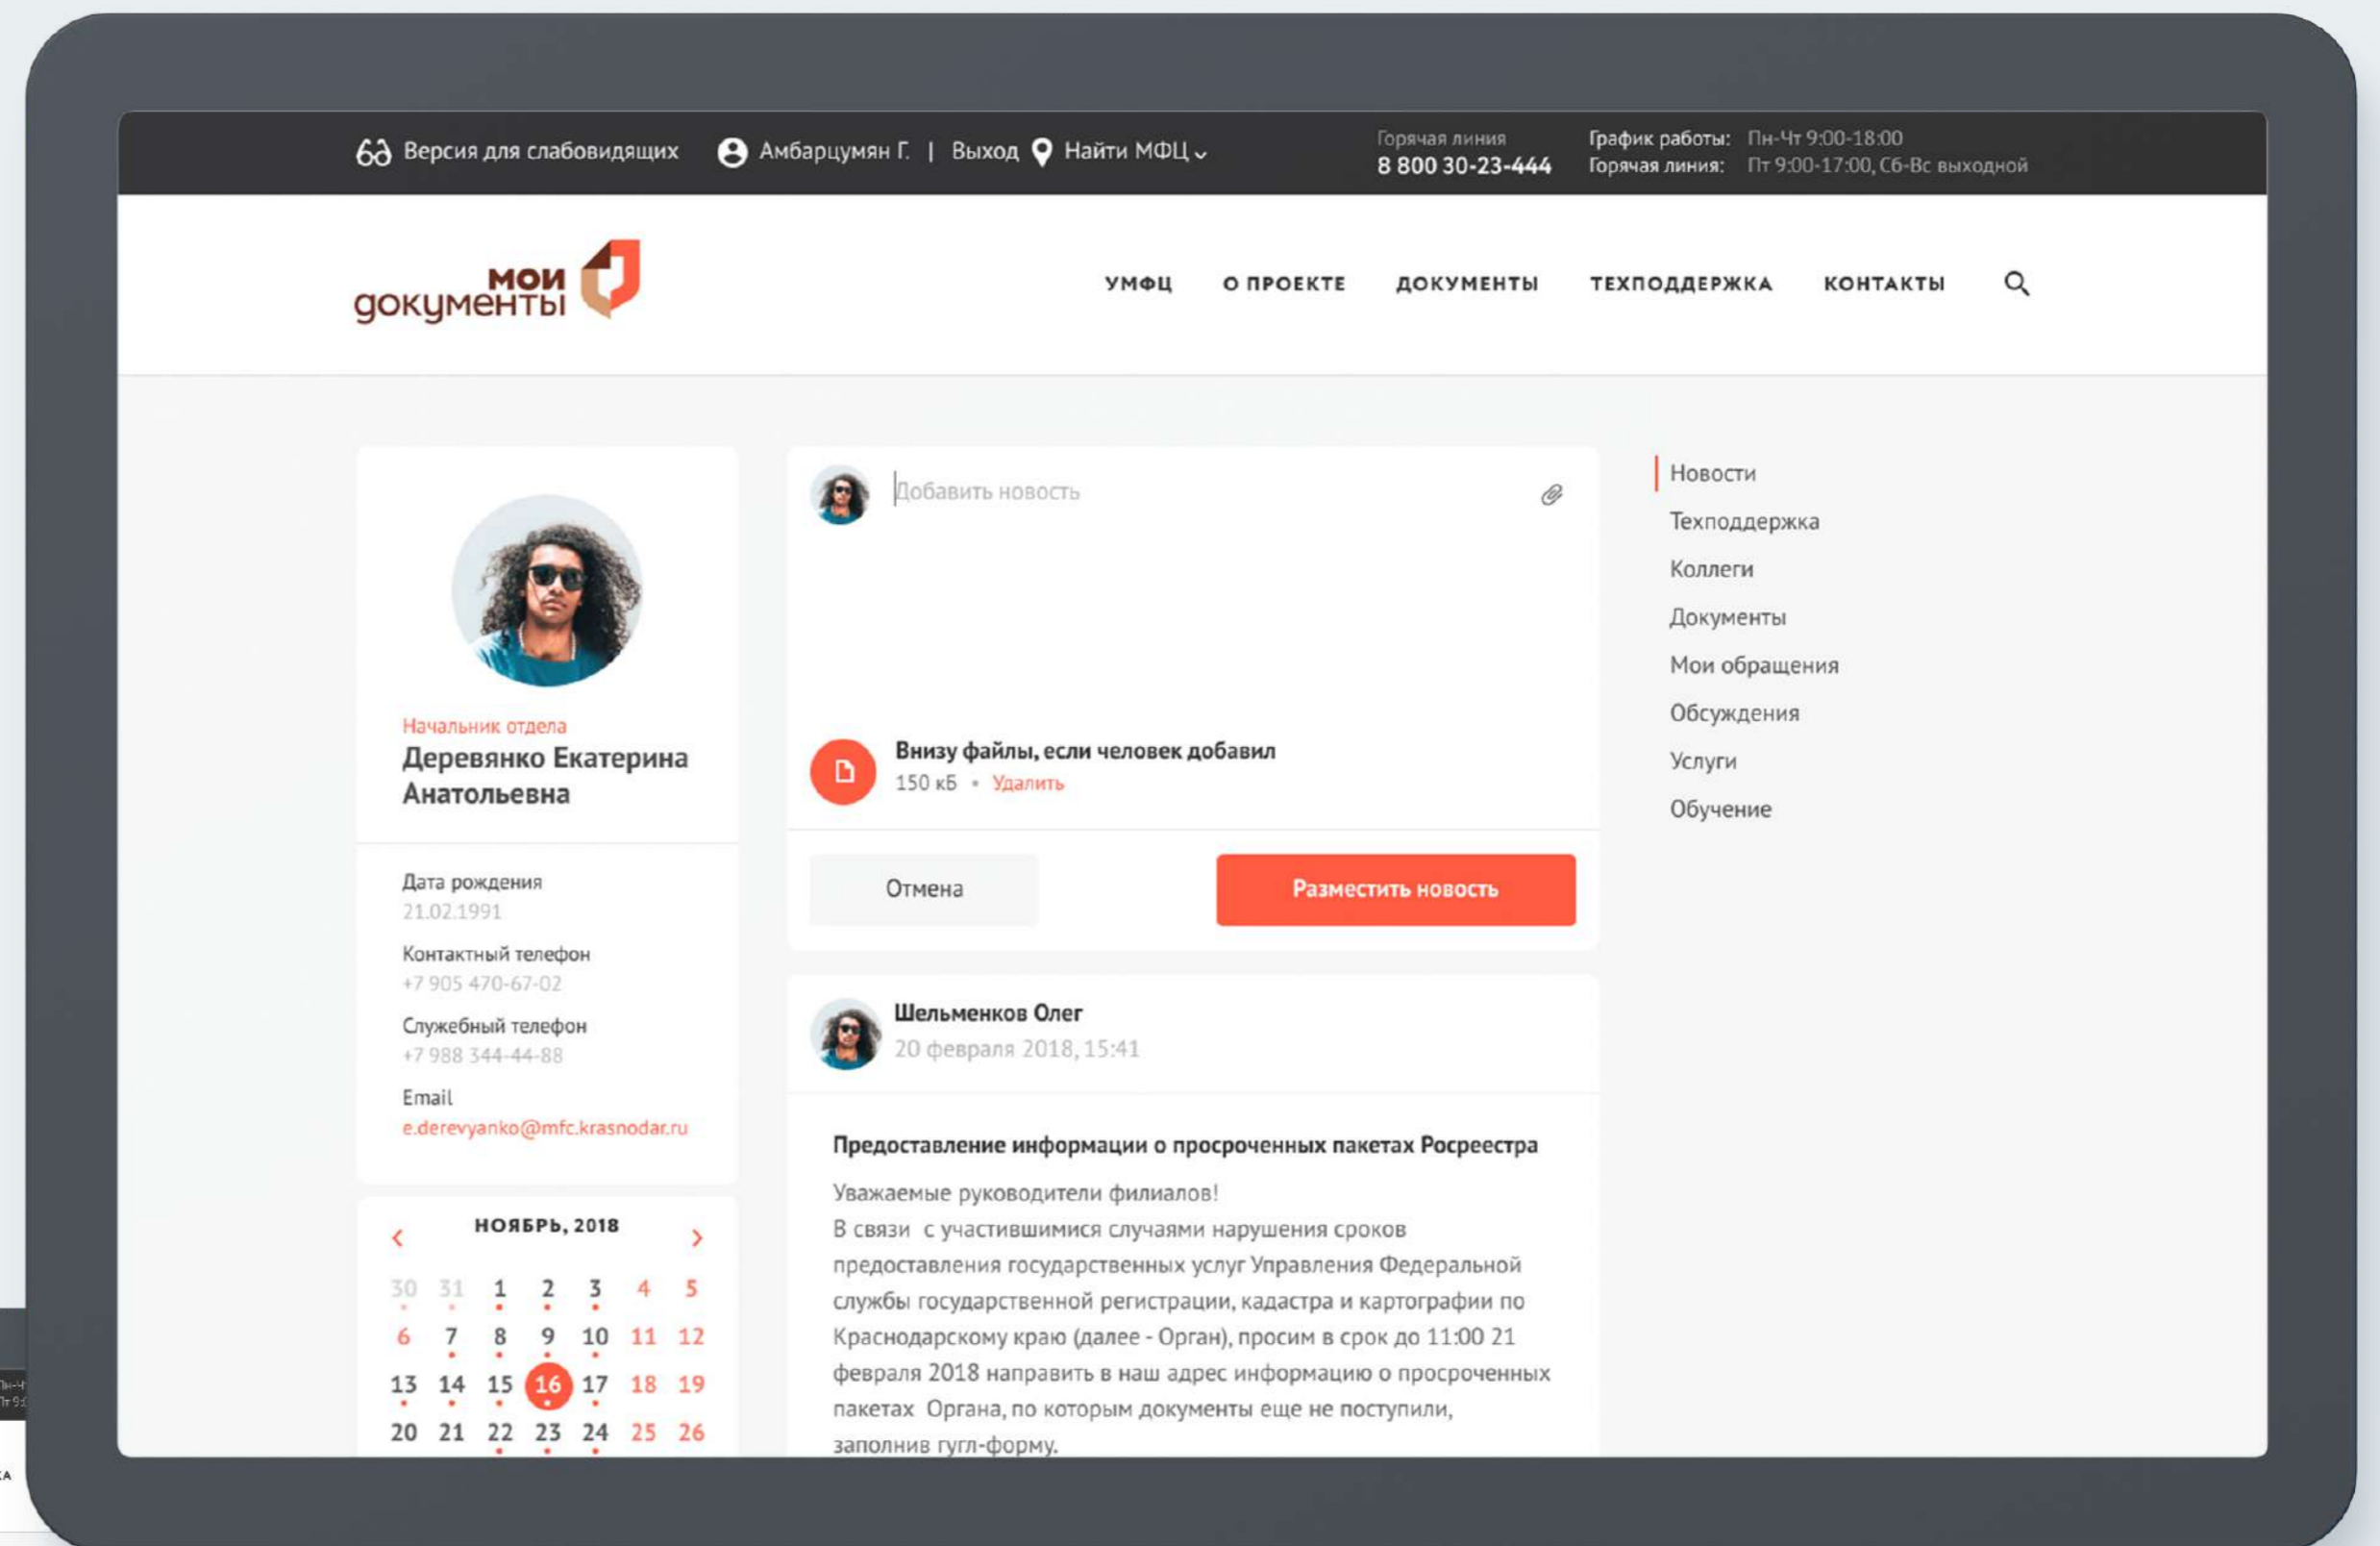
Версия для слабовидящих Амбарцумян Г. | Выход Найти МФЦ

Горячая линия
8 800 30-23-444

График работы: Пн-Чт 9:00-18:00
Горячая линия: Пт 9:00-17:00, Сб-Вс выходной

мои документы

УМФЦ О ПРОЕКТЕ ДОКУМЕНТЫ ТЕХПОДДЕРЖКА КОНТАКТЫ

Начальник отдела
Деревянко Екатерина Анатольевна

Дата рождения
21.02.1991
Контактный телефон
+7 905 470-67-02
Служебный телефон
+7 988 344-44-88
Email
e.derevyanko@mfc.krasnodar.ru

НОЯБРЬ, 2018

| | | | | | | |
|---|---|---|---|---|---|---|
| 30 | 31 | 1 | 2 | 3 | 4 | 5 |
| 6 | 7 | 8 | 9 | 10 | 11 | 12 |
| 13 | 14 | 15 | 16 | 17 | 18 | 19 |
| 20 | 21 | 22 | 23 | 24 | 25 | 26 |

Добавить новость

Внизу файлы, если человек добавил
150 кБ • Удалить

Отмена
Разместить новость

Шельменков Олег
20 февраля 2018, 15:41

Предоставление информации о просроченных пакетах Росреестра

Уважаемые руководители филиалов!
В связи с участившимися случаями нарушения сроков предоставления государственных услуг Управления Федеральной службы государственной регистрации, кадастра и картографии по Краснодарскому краю (далее - Орган), просим в срок до 11:00 21 февраля 2018 направить в наш адрес информацию о просроченных пакетах Органа, по которым документы еще не поступили, заполнив гугл-форму.

Новости
Техподдержка
Коллеги
Документы
Мои обращения
Обсуждения
Услуги
Обучение